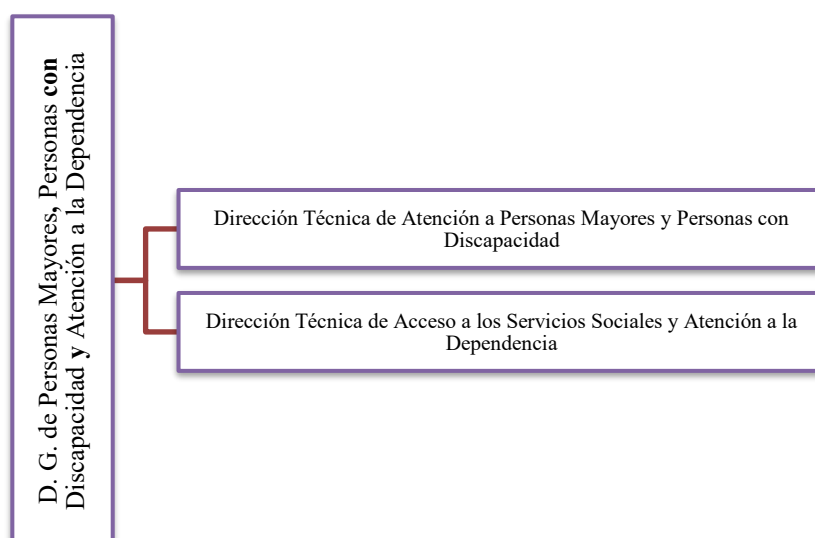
D. G. de Personas Mayores, Personas con Discapacidad y Atención a la Dependencia

Dirección Técnica de Atención a Personas Mayores y Personas con Discapacidad

Dirección Técnica de Acceso a los Servicios Sociales y Atención a la Dependencia